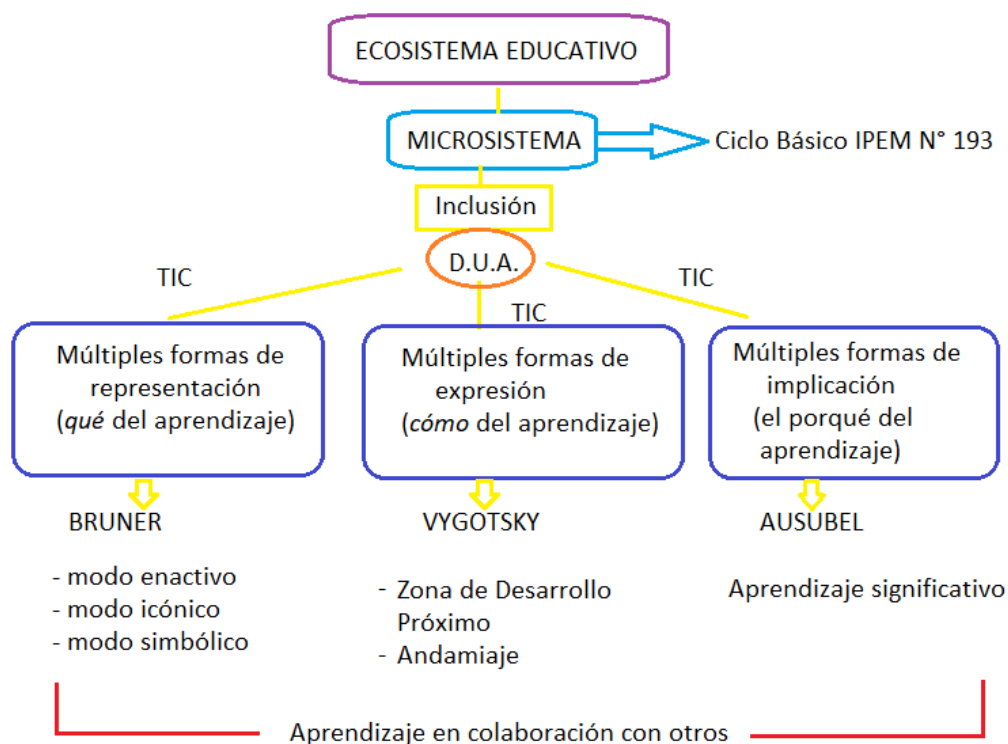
ECOSISTEMA EDUCATIVO

MICROSISTEMA

Ciclo Básico IPEM N° 193

Inclusión

D.U.A.

TIC

TIC

TIC

Múltiples formas de representación (*qué* del aprendizaje)

Múltiples formas de expresión (*cómo* del aprendizaje)

Múltiples formas de implicación (el porqué del aprendizaje)

BRUNER

- modo enactivo
- modo icónico
- modo simbólico

VYGOTSKY

- Zona de Desarrollo Próximo
- Andamiaje

AUSUBEL

Aprendizaje significativo

Aprendizaje en colaboración con otros